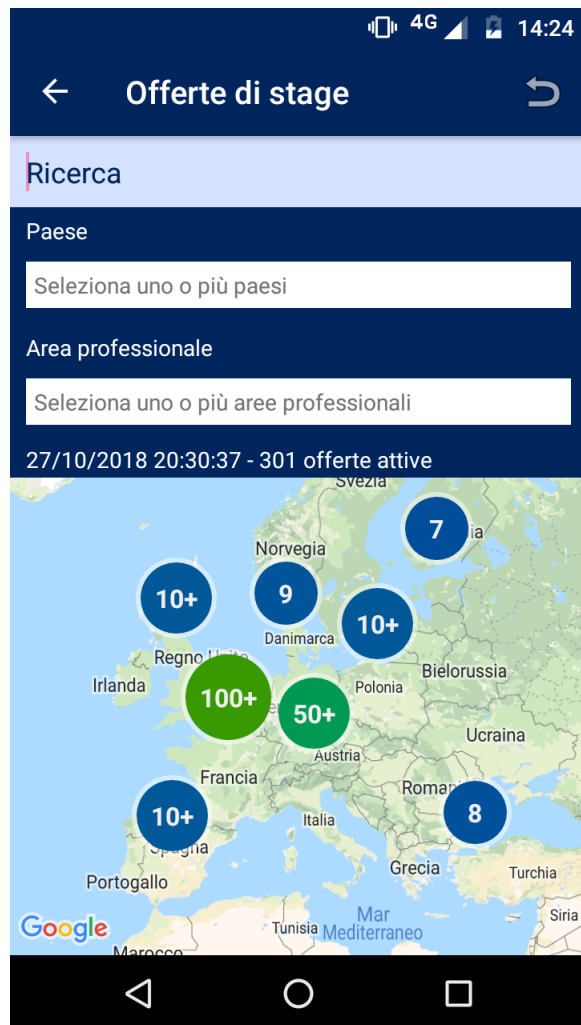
4G 14:24

Offerte di stage

Ricerca

Paese

Seleziona uno o più paesi

Area professionale

Seleziona uno o più aree professionali

27/10/2018 20:30:37 - 301 offerte attive

Svezia
7
Norvegia
9
10+
10+
Danimarca
Regno Unito
Irlanda
100+
50+
Polonia
Bielorussia
Ucraina
Austria
Francia
Romania
10+
8
Italia
Spagna
Portogallo
Grecia
Turchia
Google
Tunisia
Mar Mediterraneo
Siria
Marocco